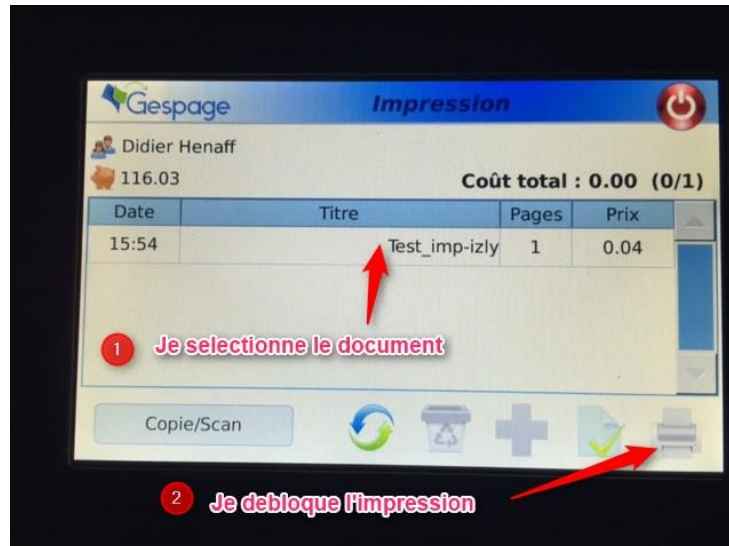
Gespage Impression

Didier Henaff

116.03

Coût total : 0.00 (0/1)

| Date | Titre | Pages | Prix |
|---|---|---|---|
| 15:54 | Test_imp-izly | 1 | 0.04 |

1 Je selectionne le document

Copie/Scan

2 Je debloque l'impression